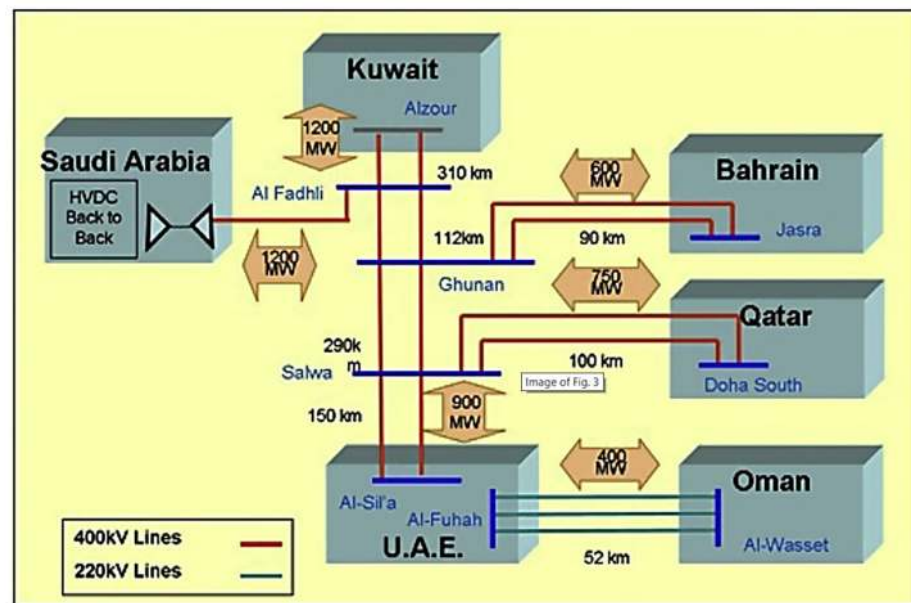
Kuwait
Alzour
1200 MW
Saudi Arabia
HVDC Back to Back
Al Fadhli
310 km
600 MW
Bahrain
112km
90 km
Jasra
1200 MW
Ghunan
750 MW
Qatar
290k m
Salwa
100 km
Image of Fig. 3
Doha South
150 km
900 MW
400 MW
Oman
Al-Sil'a
Al-Fuhah
U.A.E.
52 km
Al-Wasset
400kV Lines
220kV Lines